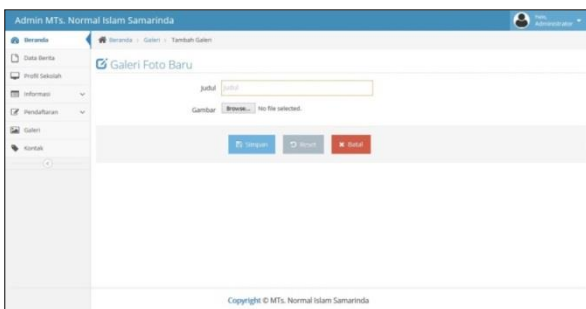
Admin MTs. Normal Islam Samarinda

Halo, Administrator

Beranda
Data Berita
Profil Sekolah
Informasi
Pendaftaran
Galeri
Kontak

Beranda > Galeri > Tambah Galeri

Galeri Foto Baru

Judul Judul

Gambar Browse... No file selected.

Simpan Reset Batal

Copyright © MTs. Normal Islam Samarinda